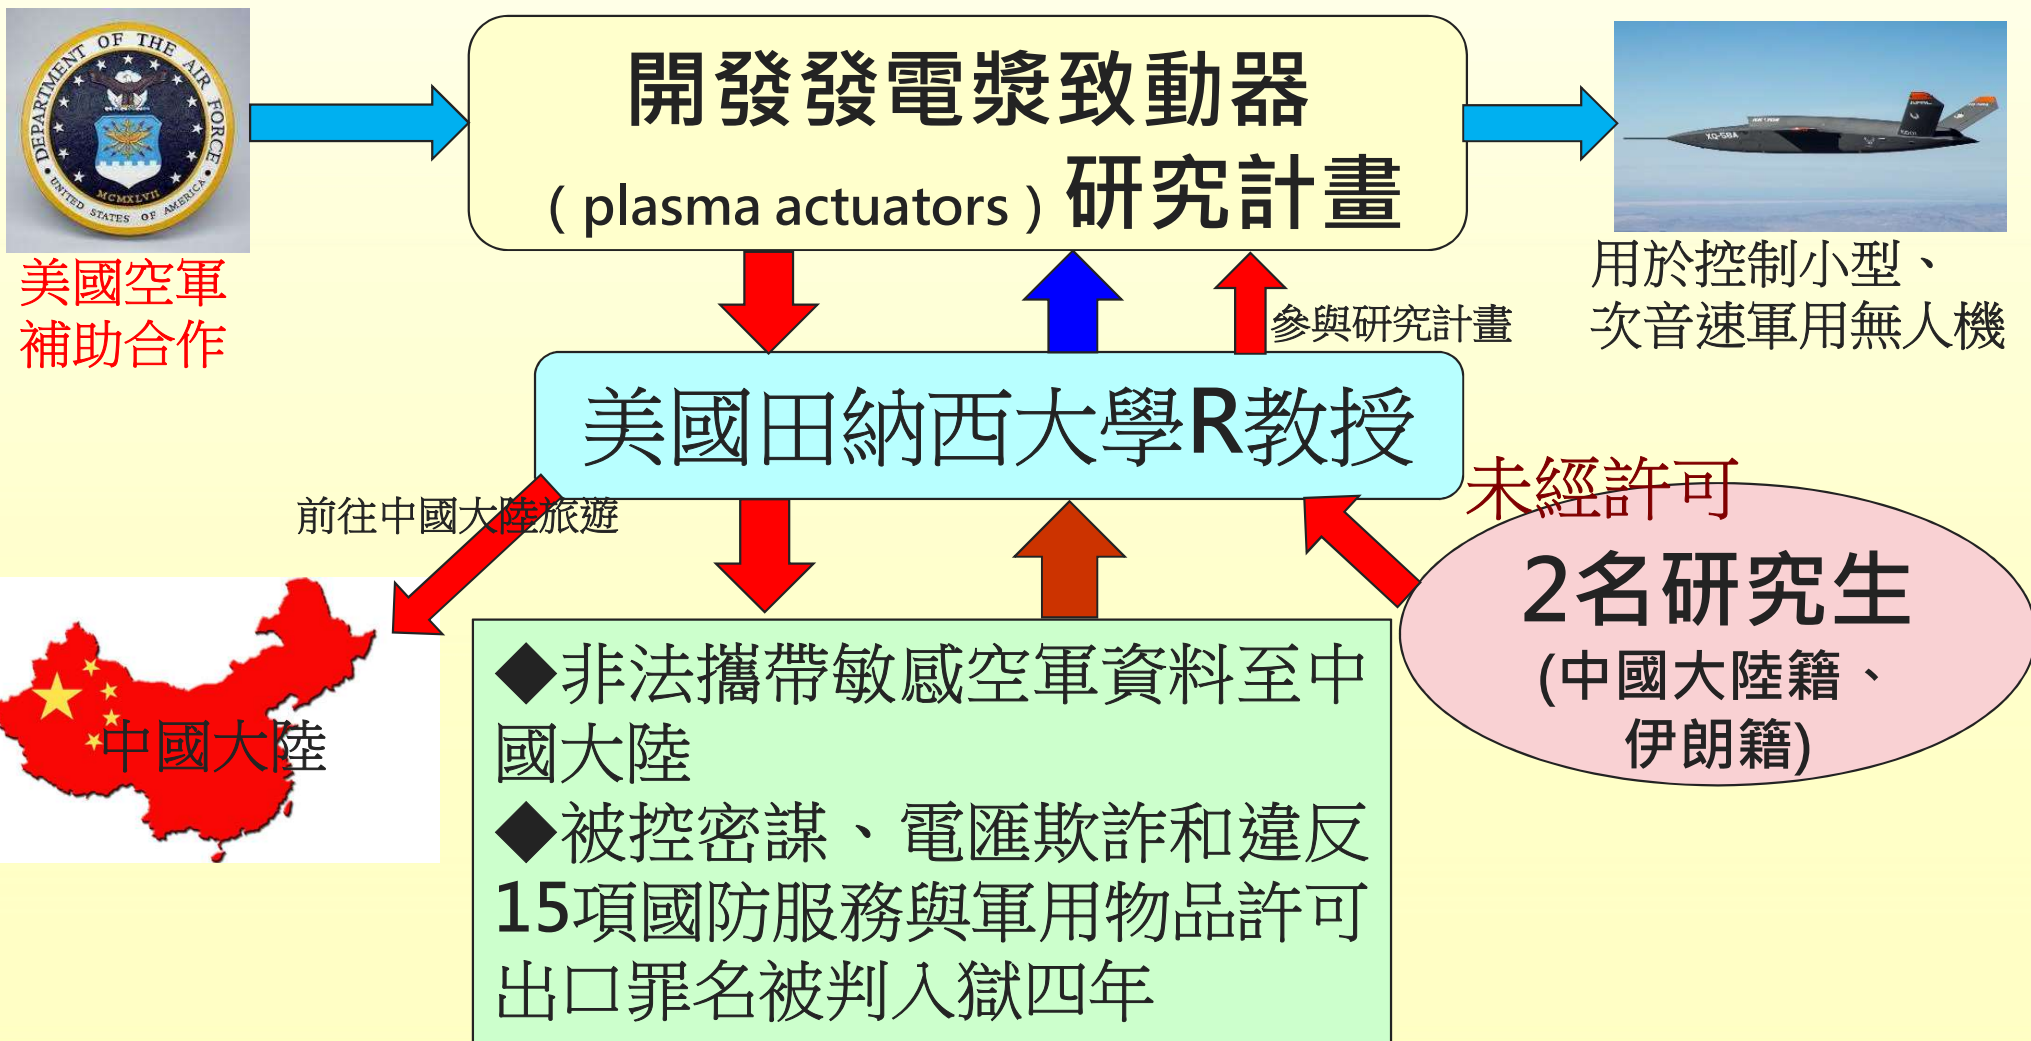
DEPARTMENT OF THE AIR FORCE
UNITED STATES OF AMERICA
MCMXLVII

美國空軍
補助合作

開發發電漿致動器
( plasma actuators ) 研究計畫

XQ-58A

用於控制小型、
次音速軍用無人機

參與研究計畫

美國田納西大學R教授

前往中國大陸旅遊

中國大陸

未經許可

2名研究生
(中國大陸籍、
伊朗籍)

◆非法攜帶敏感空軍資料至中國大陸
◆被控密謀、電匯欺詐和違反15項國防服務與軍用物品許可出口罪名被判入獄四年